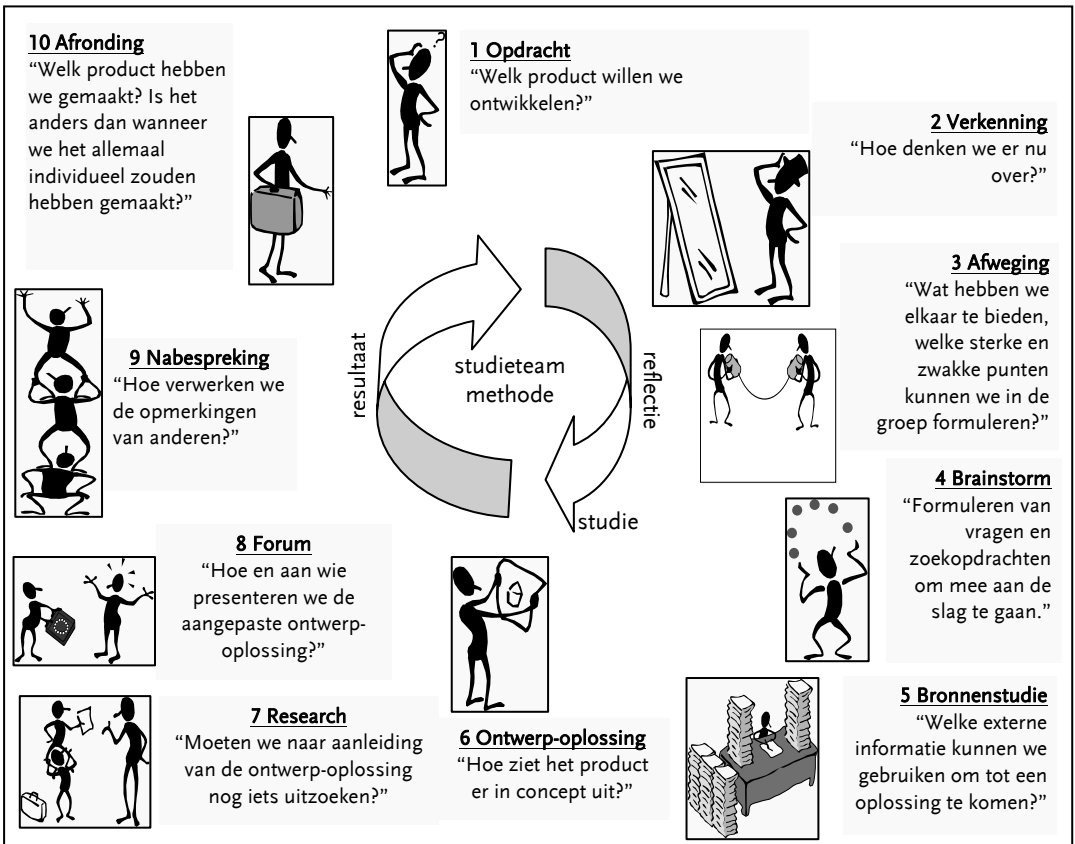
10 Afronding
“Welk product hebben we gemaakt? Is het anders dan wanneer we het allemaal individueel zouden hebben gemaakt?”

1 Opdracht
“Welk product willen we ontwikkelen?”

2 Verkenning
“Hoe denken we er nu over?”

3 Afweging
“Wat hebben we elkaar te bieden, welke sterke en zwakke punten kunnen we in de groep formuleren?”

9 Nabespreking
“Hoe verwerken we de opmerkingen van anderen?”

resultaat

studieteam methode

reflectie

studie

4 Brainstorm
“Formuleren van vragen en zoekopdrachten om mee aan de slag te gaan.”

8 Forum
“Hoe en aan wie presenteren we de aangepaste ontwerp-oplossing?”

7 Research
“Moeten we naar aanleiding van de ontwerp-oplossing nog iets uitzoeken?”

6 Ontwerp-oplossing
“Hoe ziet het product er in concept uit?”

5 Bronnenstudie
“Welke externe informatie kunnen we gebruiken om tot een oplossing te komen?”